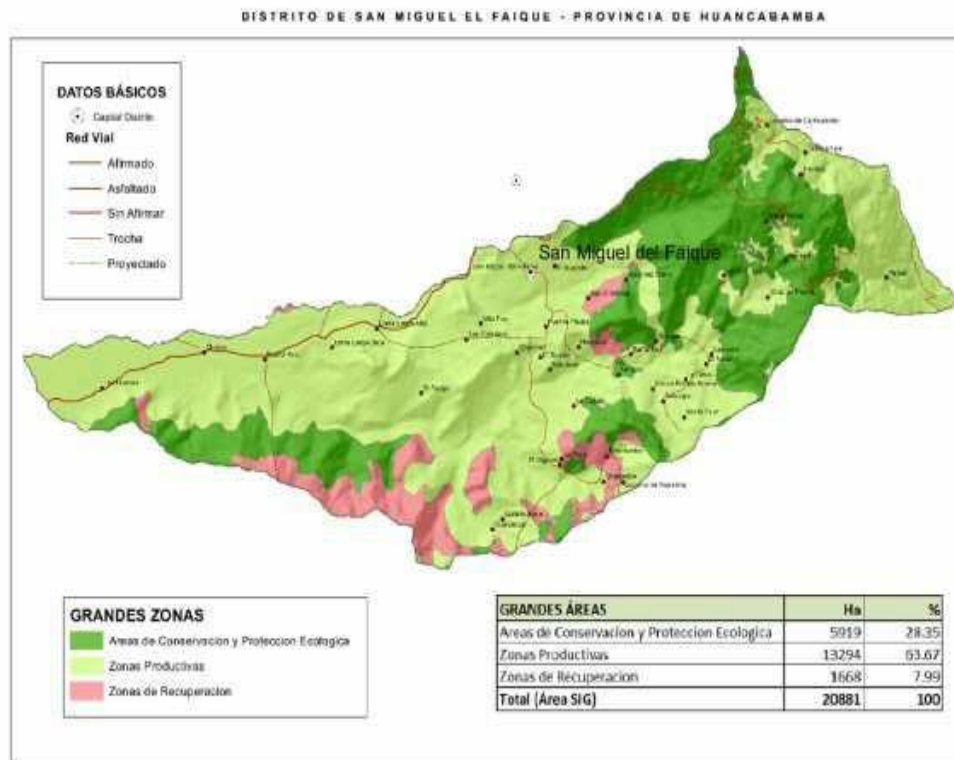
DISTRITO DE SAN MIGUEL EL FAIQUE - PROVINCIA DE HUANCABAMBA

DATOS BÁSICOS
Capital Distrito
Red Vial
Afirmado
Asfaltado
Sin Afirmar
Trocha
Proyectado

San Miguel del Faique

GRANDES ZONAS
Areas de Conservacion y Proteccion Ecologica
Zonas Productivas
Zonas de Recuperacion

| GRANDES ÁREAS | Ha | % |
|---|---|---|
| Areas de Conservacion y Proteccion Ecologica | 5919 | 28.35 |
| Zonas Productivas | 13294 | 63.67 |
| Zonas de Recuperacion | 1668 | 7.99 |
| Total (Área SIG) | 20881 | 100 |